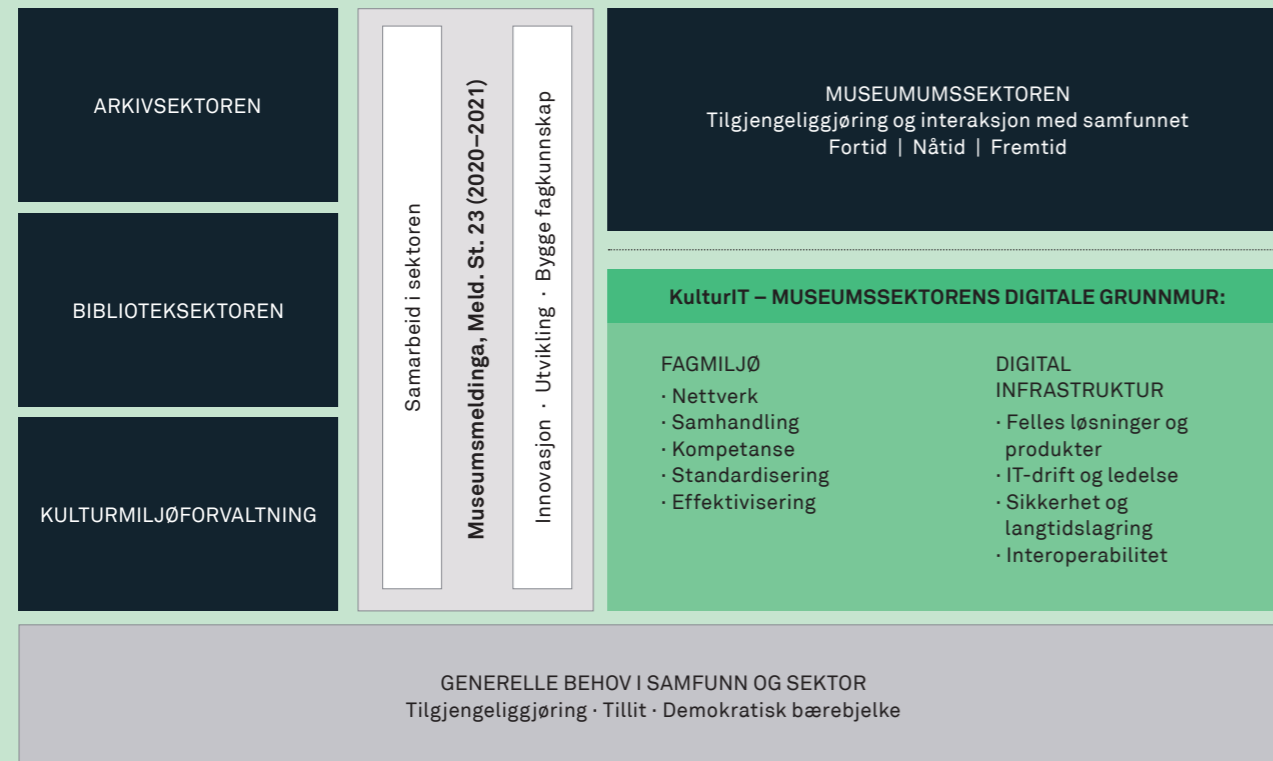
ARKIVSEKTOREN

BIBLIOTEKSEKTOREN

KULTURMILJØFORVALTNING

Samarbeid i sektoren

Museumsmeldinga, Meld. St. 23 (2020–2021)

Innovasjon · Utvikling · Bygge fagkunnskap

MUSEUMUMSSEKTOREN
Tilgjengeliggjøring og interaksjon med samfunnet
Fortid | Nåtid | Fremtid

KulturIT – MUSEUMSSEKTORENS DIGITALE GRUNNMUR:

FAGMILJØ
· Nettverk
· Samhandling
· Kompetanse
· Standardisering
· Effektivisering

DIGITAL INFRASTRUKTUR
· Felles løsninger og produkter
· IT-drift og ledelse
· Sikkerhet og langtidslagring
· Interoperabilitet

GENERELLE BEHOV I SAMFUNN OG SEKTOR
Tilgjengeliggjøring · Tillit · Demokratisk bærebjelke